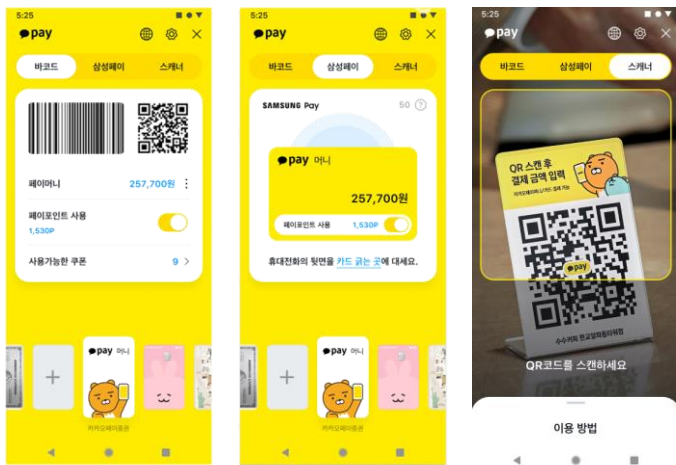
5:25

pay

바코드 삼성페이 스캐너

페이머니 257,700원

페이포인트 사용
1,530P

사용가능한 쿠폰 9

pay 머니

카카오페이충전

5:25

pay

바코드 삼성페이 스캐너

SAMSUNG Pay 50

pay 머니

257,700원

페이포인트 사용 1,530P

휴대전화의 뒷면을 카드 긁는 곳에 대세요.

pay 머니

5:25

pay

바코드 삼성페이 스캐너

QR 스캔 후
결제 금액 입력

pay

QR코드를 스캔하세요

이용 방법